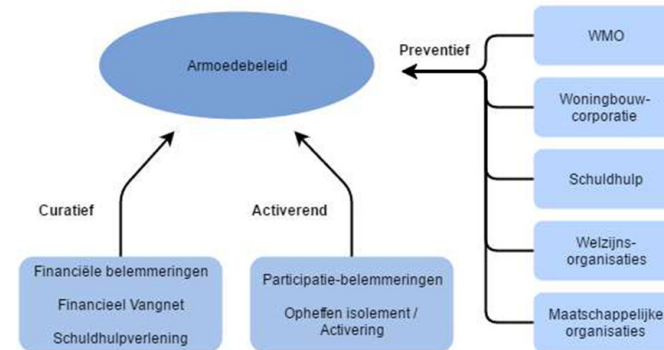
Armoedebeleid

Preventief

WMO

Woningbouwcorporatie

Schuldhulp

Welzijnsorganisaties

Maatschappelijke organisaties

Curatief

Activerend

Financiële belemmeringen

Financieel Vangnet

Schuldhulpverlening

Participatie-belemmeringen

Opheffen isolement / Activering